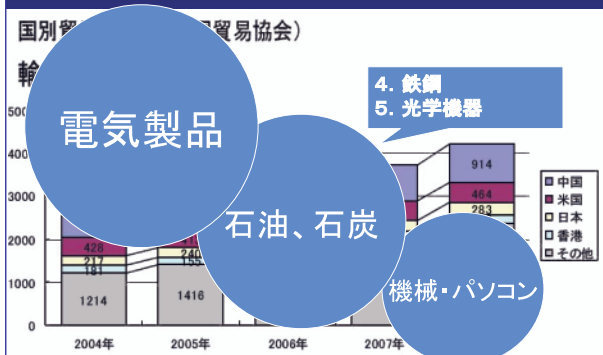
国別貿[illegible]貿易協会)

輸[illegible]

4. 鉄鋼
5. 光学機器

電気製品

石油、石炭

機械・パソコン

500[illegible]
400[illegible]
3000
2000
1000
0

914
464
283

426
217
181
1214

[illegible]
240
155
1416

中国
米国
日本
香港
その他

2004年
2005年
2006年
2007年